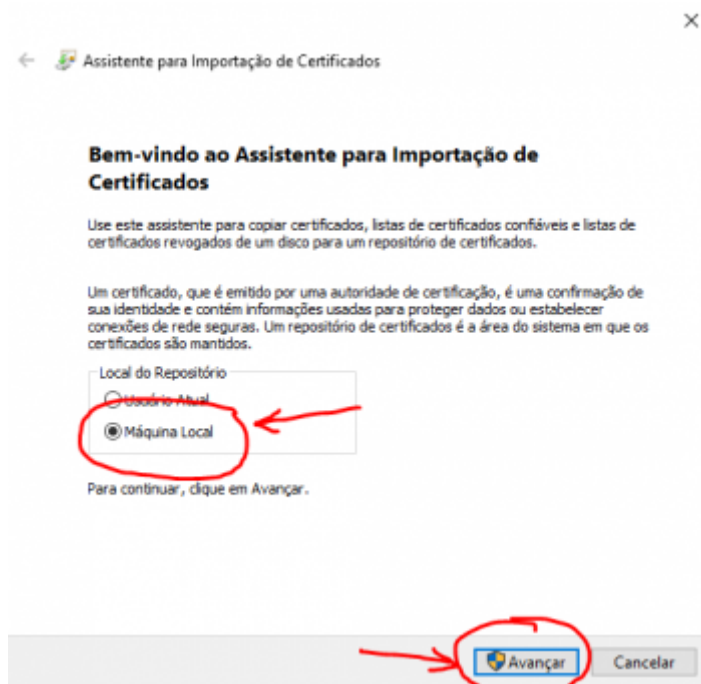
×

Assistente para Importação de Certificados

Bem-vindo ao Assistente para Importação de Certificados

Use este assistente para copiar certificados, listas de certificados confiáveis e listas de certificados revogados de um disco para um repositório de certificados.

Um certificado, que é emitido por uma autoridade de certificação, é uma confirmação de sua identidade e contém informações usadas para proteger dados ou estabelecer conexões de rede seguras. Um repositório de certificados é a área do sistema em que os certificados são mantidos.

Local do Repositório

Usuário Atual

Máquina Local

Para continuar, clique em Avançar.

Avançar

Cancelar